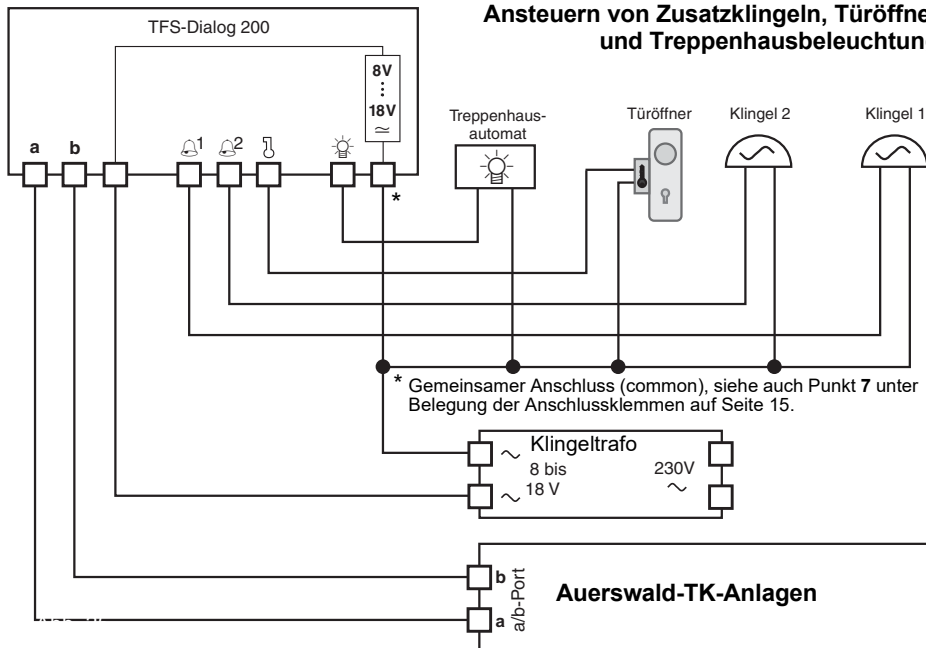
TFS-Dialog 200

Ansteuern von Zusatzklingeln, Türöffne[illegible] und Treppenhausbeleuchtun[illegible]

8V
⋮
18V
≃

a b

1 2

*

Treppenhaus-automat

Türöffner

Klingel 2

Klingel 1

* Gemeinsamer Anschluss (common), siehe auch Punkt **7** unter Belegung der Anschlussklemmen auf Seite 15.

Klingeltrafo
8 bis
18 V

230V

b
a
a/b-Port

Auerswald-TK-Anlagen